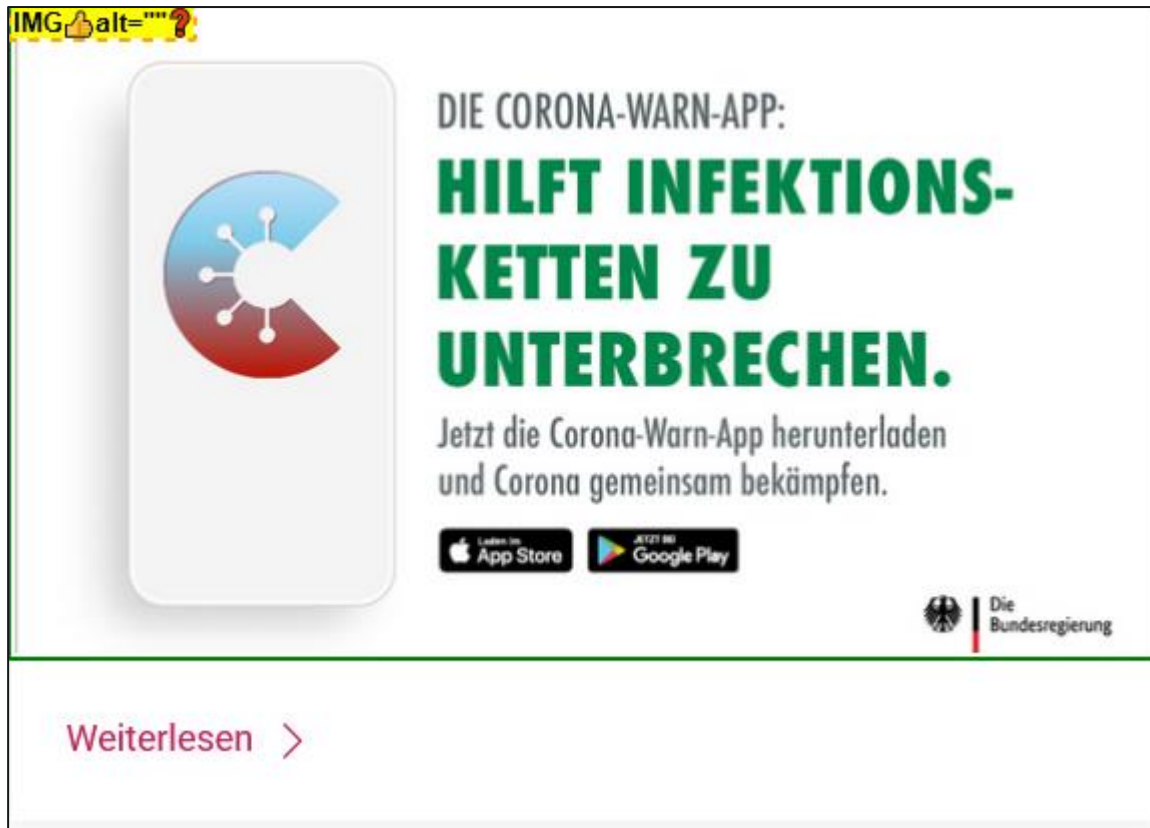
IMG alt=""

DIE CORONA-WARN-APP:

HILFT INFEKTIONSKETTEN ZU UNTERBRECHEN.

Jetzt die Corona-Warn-App herunterladen und Corona gemeinsam bekämpfen.

Laden im App Store

JETZT BEI Google Play

Die Bundesregierung

Weiterlesen >